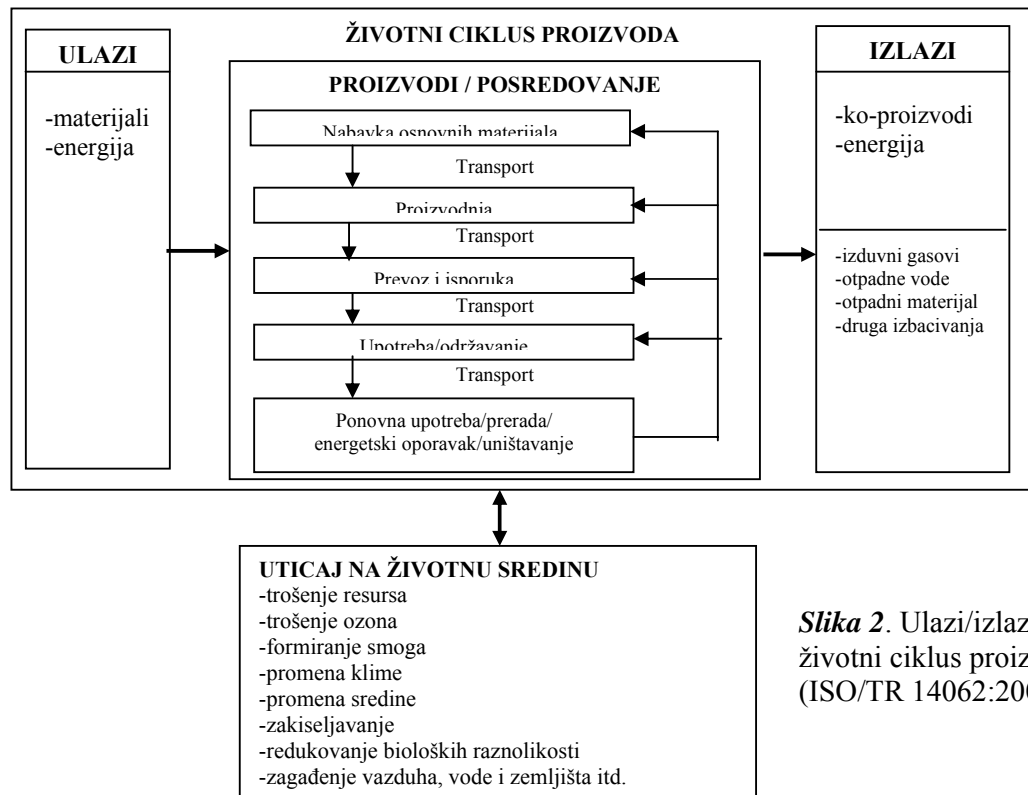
ŽIVOTNI CIKLUS PROIZVODA

ULAZI

-materijali
-energija

PROIZVODI / POSREDOVANJE

Nabavka osnovnih materijala

Transport

Proizvodnja

Transport

Prevoz i isporuka

Transport

Upotreba/održavanje

Transport

Ponovna upotreba/prerada/energetski oporavak/uništavanje

IZLAZI

-ko-proizvodi
-energija

-izduvni gasovi
-otpadne vode
-otpadni materijal
-druga izbacivanja

UTICAJ NA ŽIVOTNU SREDINU
-trošenje resursa
-trošenje ozona
-formiranje smoga
-promena klime
-promena sredine
-zakiseljavanje
-redukovanje bioloških raznolikosti
-zagađenje vazduha, vode i zemljišta itd.

*Slika 2*. Ulazi/izlaz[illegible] životni ciklus proiz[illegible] (ISO/TR 14062:20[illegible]